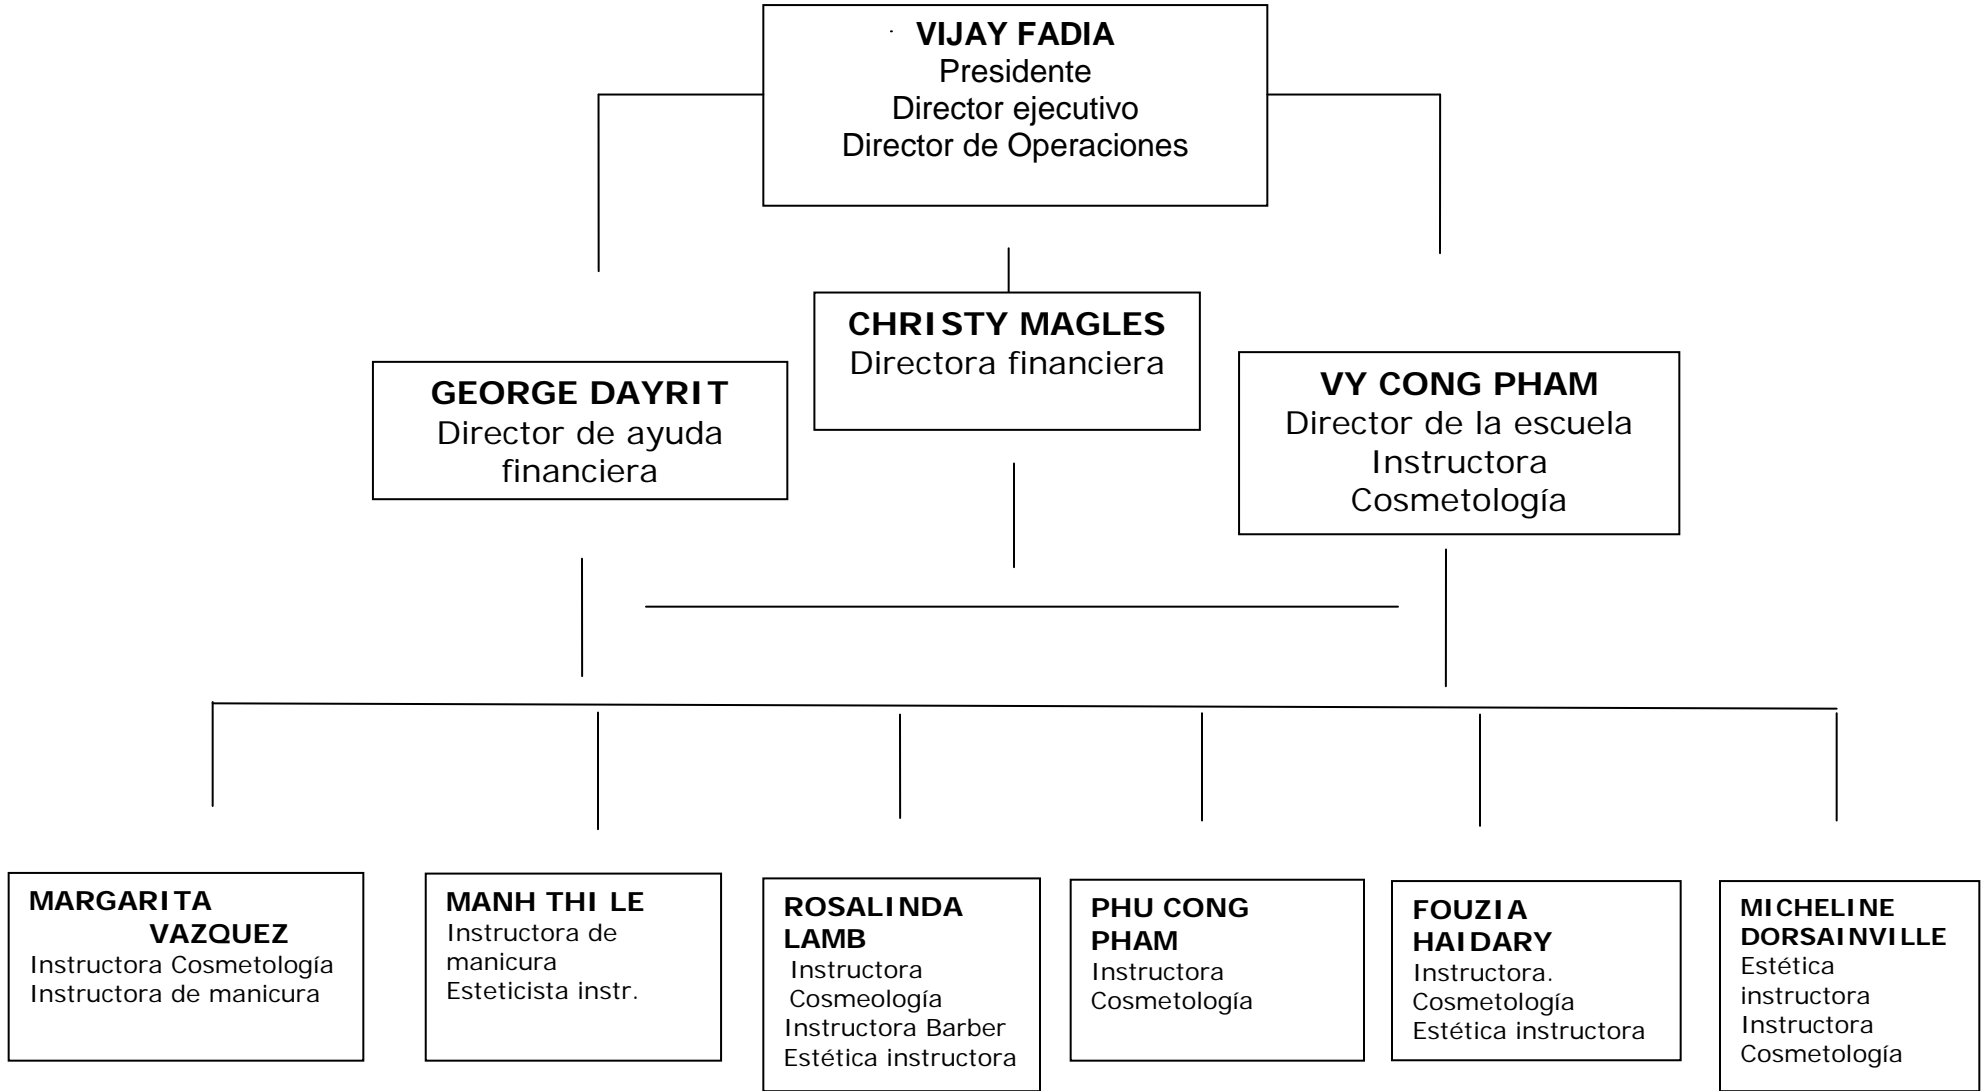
VIJAY FADIA
Presidente
Director ejecutivo
Director de Operaciones

CHRISTY MAGLES
Directora financiera

GEORGE DAYRIT
Director de ayuda financiera

VY CONG PHAM
Director de la escuela
Instructora
Cosmetología

MARGARITA VAZQUEZ
Instructora Cosmetología
Instructora de manicura

MANH THI LE
Instructora de manicura
Esteticista instr.

ROSALINDA LAMB
Instructora
Cosmeología
Instructora Barber
Estética instructora

PHU CONG PHAM
Instructora
Cosmetología

FOUZIA HAIDARY
Instructora.
Cosmetología
Estética instructora

MICHELINE DORSAINVILLE
Estética instructora
Instructora
Cosmetología